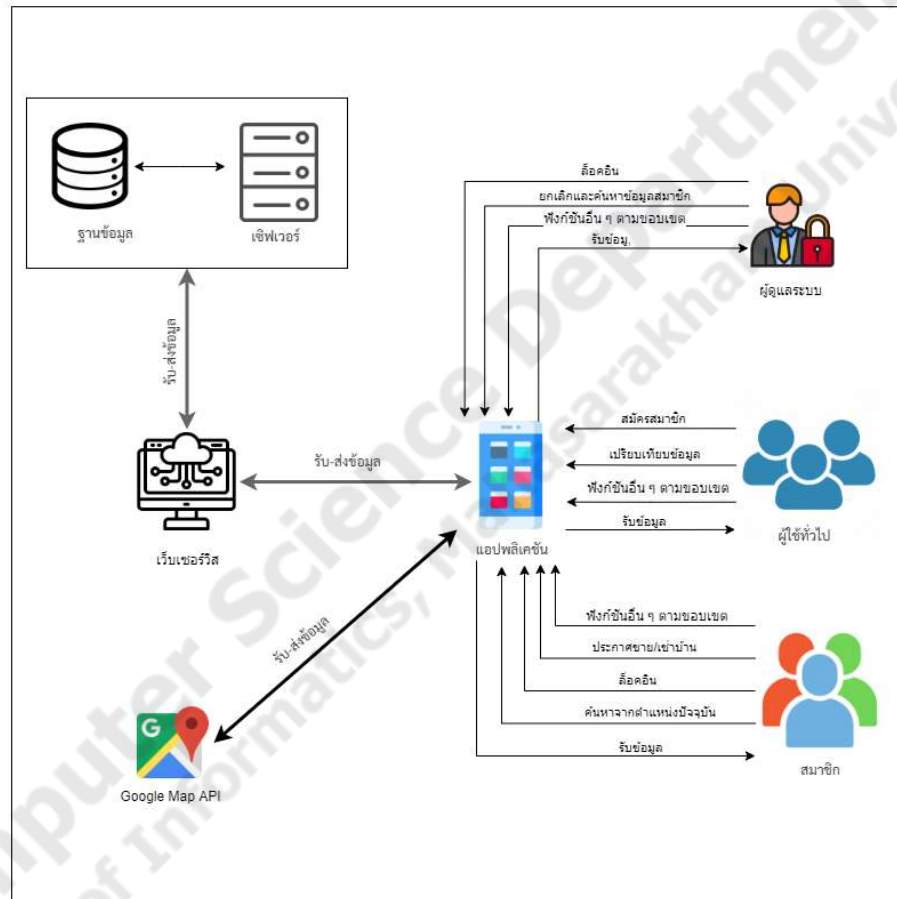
ฐานข้อมูล

เซิฟเวอร์

รับ-ส่งข้อมูล

เว็บเซอร์วิส

รับ-ส่งข้อมูล

รับ-ส่งข้อมูล

Google Map API

ล็อคอิน

ยกเลิกและค้นหาข้อมูลสมาชิก

ฟังก์ชันอื่น ๆ ตามขอบเขต

รับข้อมู.

ผู้ดูแลระบบ

แอปพลิเคชัน

สมัครสมาชิก

เปรียบเทียบข้อมูล

ฟังก์ชันอื่น ๆ ตามขอบเขต

รับข้อมูล

ผู้ใช้ทั่วไป

ฟังก์ชันอื่น ๆ ตามขอบเขต

ประกาศขาย/เช่าบ้าน

ล็อคอิน

ค้นหาจากตำแหน่งปัจจุบัน

รับข้อมูล

สมาชิก

Computer Science Department, Faculty of Informatics, Mahasarakham Univ